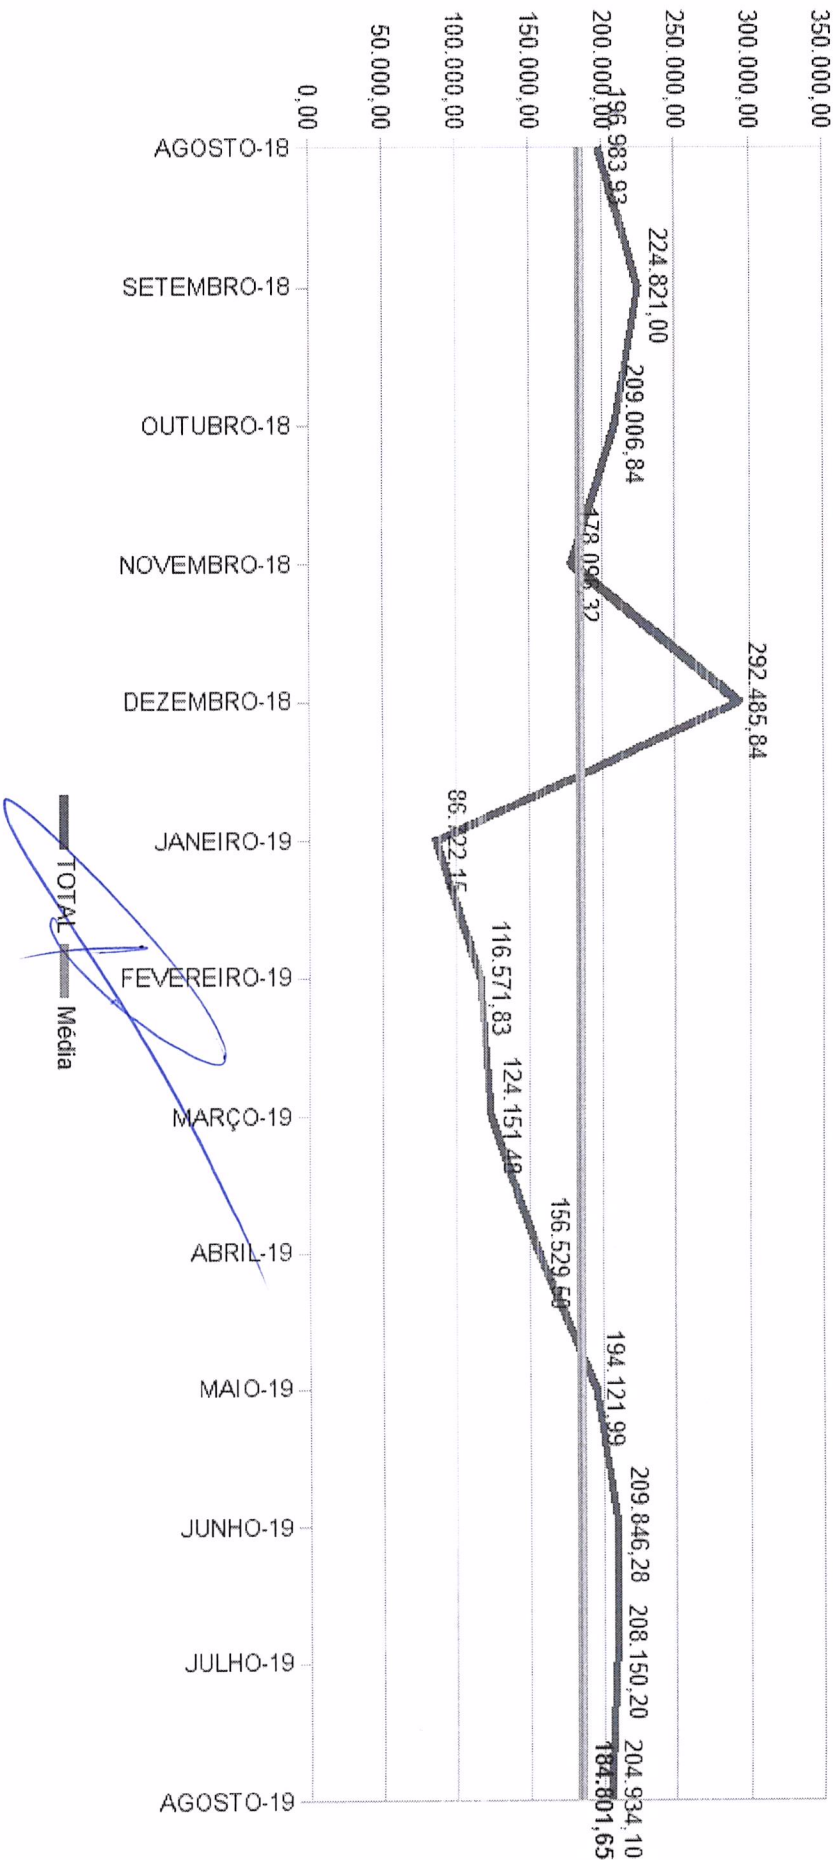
350.000,00
300.000,00
250.000,00
200.000,00
150.000,00
100.000,00
50.000,00
0,00

AGOSTO-18
SETEMBRO-18
OUTUBRO-18
NOVEMBRO-18
DEZEMBRO-18
JANEIRO-19
FEVEREIRO-19
MARÇO-19
ABRIL-19
MAIO-19
JUNHO-19
JULHO-19
AGOSTO-19

196.983,93
224.821,00
209.006,84
178.096,32
292.485,84
86.122,15
116.571,83
124.151,49
156.529,50
194.121,99
209.846,28
208.150,20
204.934,10
184.601,65

TOTAL
Média